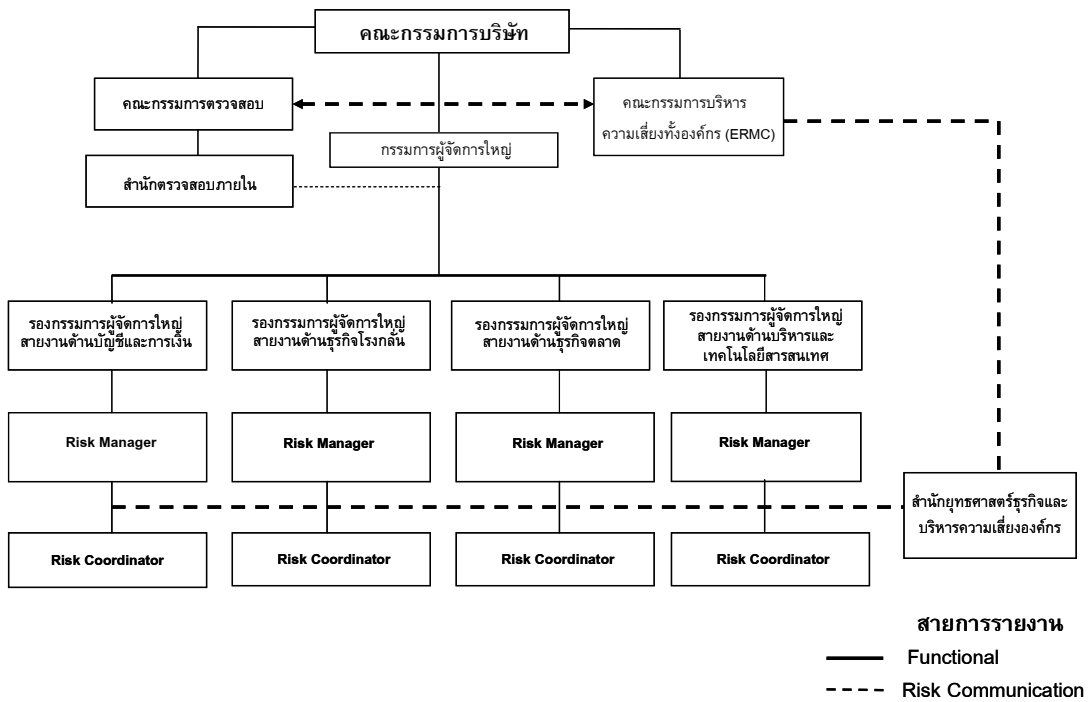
คณะกรรมการบริษัท

คณะกรรมการตรวจสอบ

คณะกรรมการบริหารความเสี่ยงทั้งองค์กร (ERMC)

กรรมการผู้จัดการใหญ่

สำนักตรวจสอบภายใน

รองกรรมการผู้จัดการใหญ่ สายงานด้านบัญชีและการเงิน

รองกรรมการผู้จัดการใหญ่ สายงานด้านธุรกิจโรงกลั่น

รองกรรมการผู้จัดการใหญ่ สายงานด้านธุรกิจตลาด

รองกรรมการผู้จัดการใหญ่ สายงานด้านบริหารและเทคโนโลยีสารสนเทศ

Risk Manager

Risk Manager

Risk Manager

Risk Manager

สำนักยุทธศาสตร์ธุรกิจและบริหารความเสี่ยงองค์กร

Risk Coordinator

Risk Coordinator

Risk Coordinator

Risk Coordinator

สายการรายงาน

Functional

Risk Communication